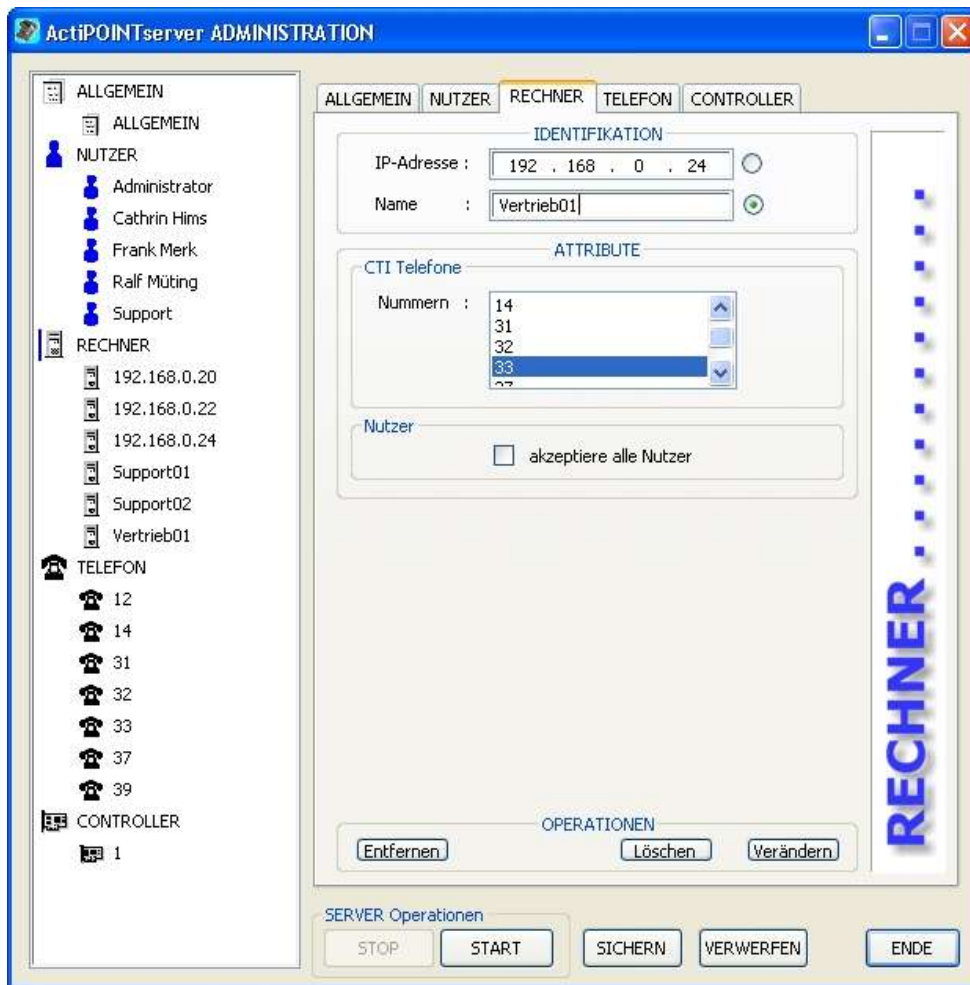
ActiPOINTserver ADMINISTRATION

ALLGEMEIN
ALLGEMEIN
NUTZER
Administrator
Cathrin Hims
Frank Merk
Ralf Müting
Support
RECHNER
192.168.0.20
192.168.0.22
192.168.0.24
Support01
Support02
Vertrieb01
TELEFON
12
14
31
32
33
37
39
CONTROLLER
1

ALLGEMEIN | NUTZER | RECHNER | TELEFON | CONTROLLER

IDENTIFIKATION
IP-Adresse : 192 . 168 . 0 . 24
Name : Vertrieb01

ATTRIBUTE
CTI Telefone
Nummern : 14
31
32
33

Nutzer
akzeptiere alle Nutzer

RECHNER

OPERATIONEN
Entfernen
Löschen
Verändern

SERVER Operationen
STOP
START
SICHERN
VERWERFEN
ENDE